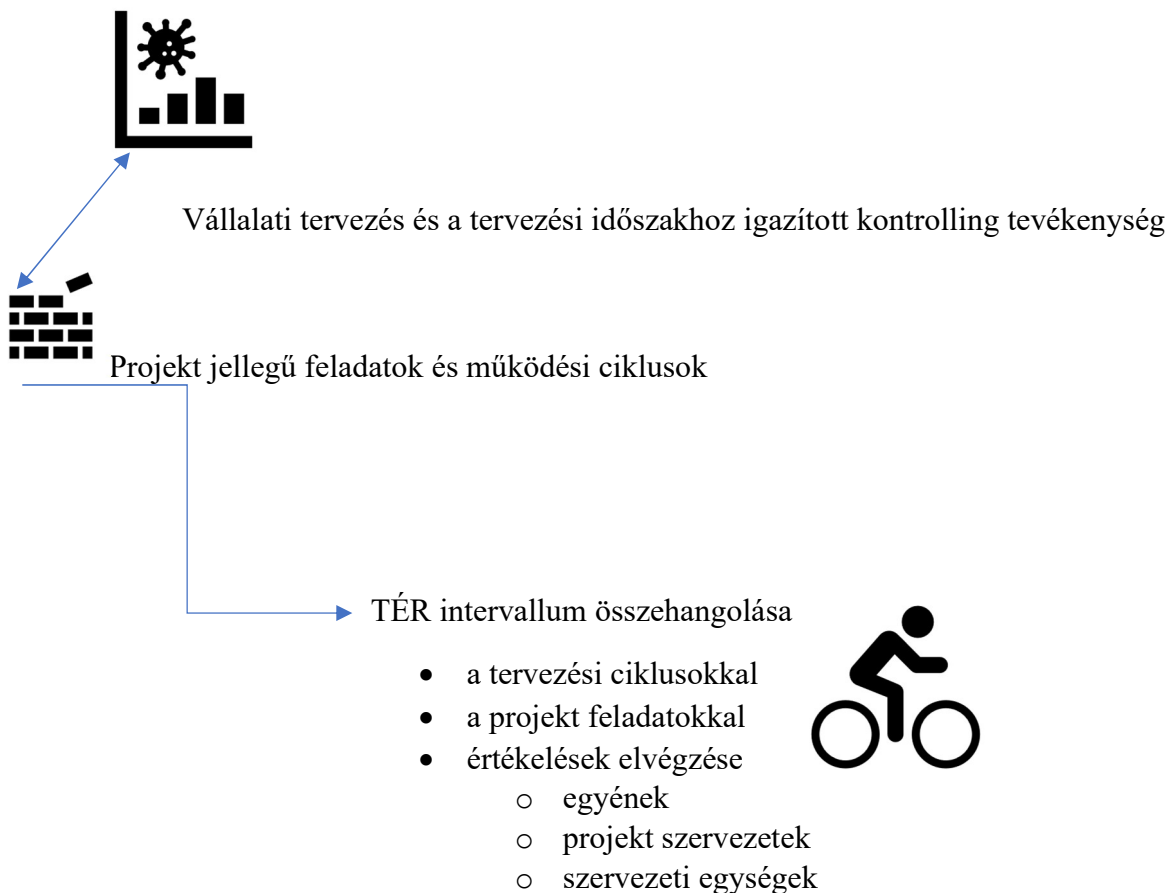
Vállalati tervezés és a tervezési időszakhoz igazított kontrolling tevékenység

Projekt jellegű feladatok és működési ciklusok

TÉR intervallum összehangolása

- a tervezési ciklusokkal
- a projekt feladatokkal
- értékelések elvégzése
  - o egyének
  - o projekt szervezetek
  - o szervezeti egységek